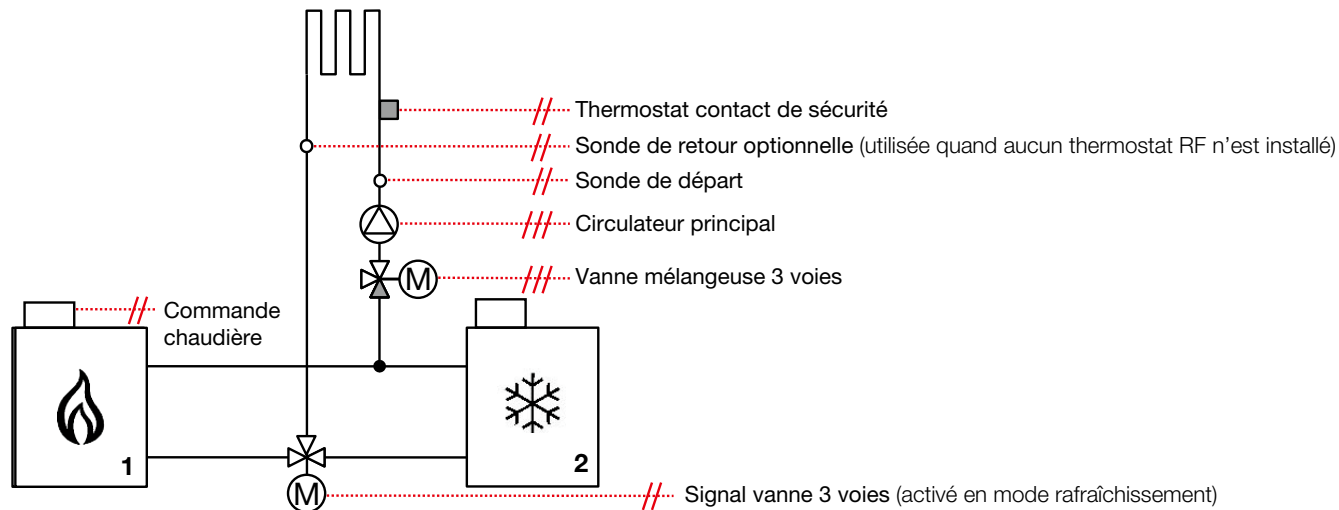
Thermostat contact de sécurité
Sonde de retour optionnelle (utilisée quand aucun thermostat RF n'est installé)
Sonde de départ
Circulateur principal
M
Vanne mélangeuse 3 voies
Commande chaudière
1
2
M
Signal vanne 3 voies (activé en mode rafraîchissement)